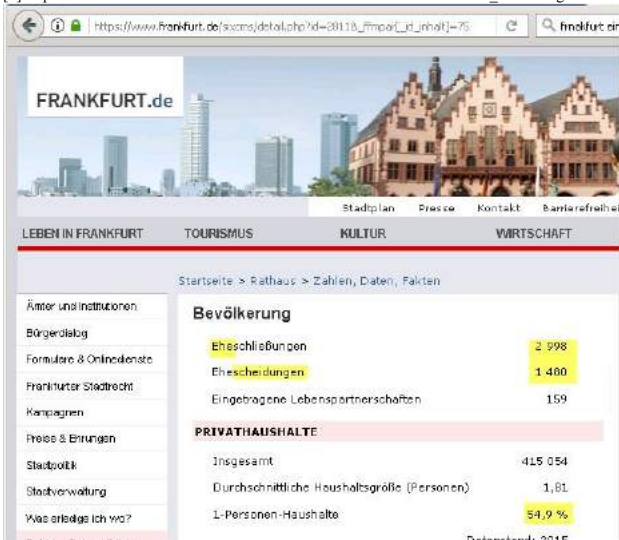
https://www.frankfurt.de/sixcms/detail.php?id=88118_ffmpar[_id_inhalt]=75

frankfurt ein

FRANKFURT.de

Stadtplan Presse Kontakt Barrierefreihei

LEBEN IN FRANKFURT TOURISMUS KULTUR WIRTSCHAFT

Startseite > Rathaus > Zahlen, Daten, Fakten

Ämter und Institutionen
Bürgerdialog
Formulare & Onlinedienste
Frankfurter Stadtrecht
Kampagnen
Preise & Ehrungen
Stadtpolitik
Stadtverwaltung
Was erledige ich wo?

Bevölkerung

| | |
|---|---|
| Eheschließungen | 2 998 |
| Ehescheidungen | 1 480 |
| Eingetragene Lebenspartnerschaften | 159 |

PRIVATHAUSHALTE

| | |
|---|---|
| Insgesamt | 415 054 |
| Durchschnittliche Haushaltsgröße (Personen) | 1,81 |
| 1-Personen-Haushalte | 54,9 % |

Datenstand: 2015